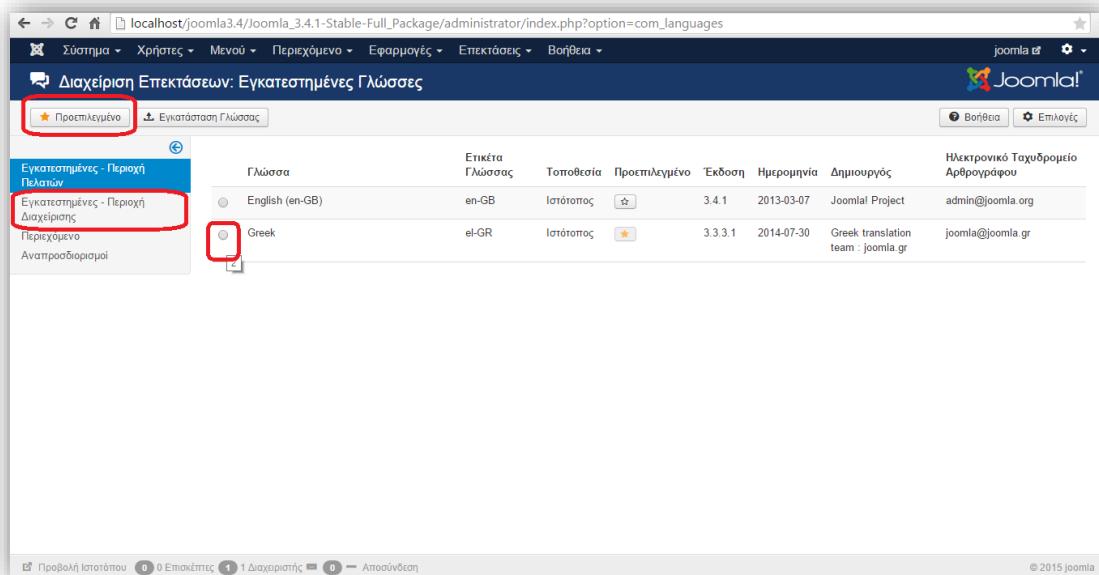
localhost/joomla3.4/Joomla_3.4.1-Stable-Full_Package/administrator/index.php?option=com_languages

Σύστημα ▾ Χρήστες ▾ Μενού ▾ Περιεχόμενο ▾ Εφαρμογές ▾ Επεκτάσεις ▾ Βοήθεια ▾ joomla

Διαχείριση Επεκτάσεων: Εγκατεστημένες Γλώσσες

Joomla!

Προεπιλεγμένο Εγκατάσταση Γλώσσας Βοήθεια Επιλογές

Εγκατεστημένες - Περιοχή Πελατών
Εγκατεστημένες - Περιοχή Διαχείρισης
Περιεχόμενο
Αναπροσδιορισμοί

| | Γλώσσα | Ετικέτα Γλώσσας | Τοποθεσία | Προεπιλεγμένο | Έκδοση | Ημερομηνία | Δημιουργός | Ηλεκτρονικό Ταχυδρομείο Αρθρογράφου |
|---|---|---|---|---|---|---|---|---|
| | English (en-GB) | en-GB | Ιστότοπος | ☆ | 3.4.1 | 2013-03-07 | Joomla! Project | admin@joomla.org |
| | Greek | el-GR | Ιστότοπος | ★ | 3.3.3.1 | 2014-07-30 | Greek translation team : joomla.gr | joomla@joomla.gr |

2

Προβολή Ιστοτόπου 0 0 Επισκέπτες 1 1 Διαχειριστής 0 Αποσύνδεση © 2015 joomla